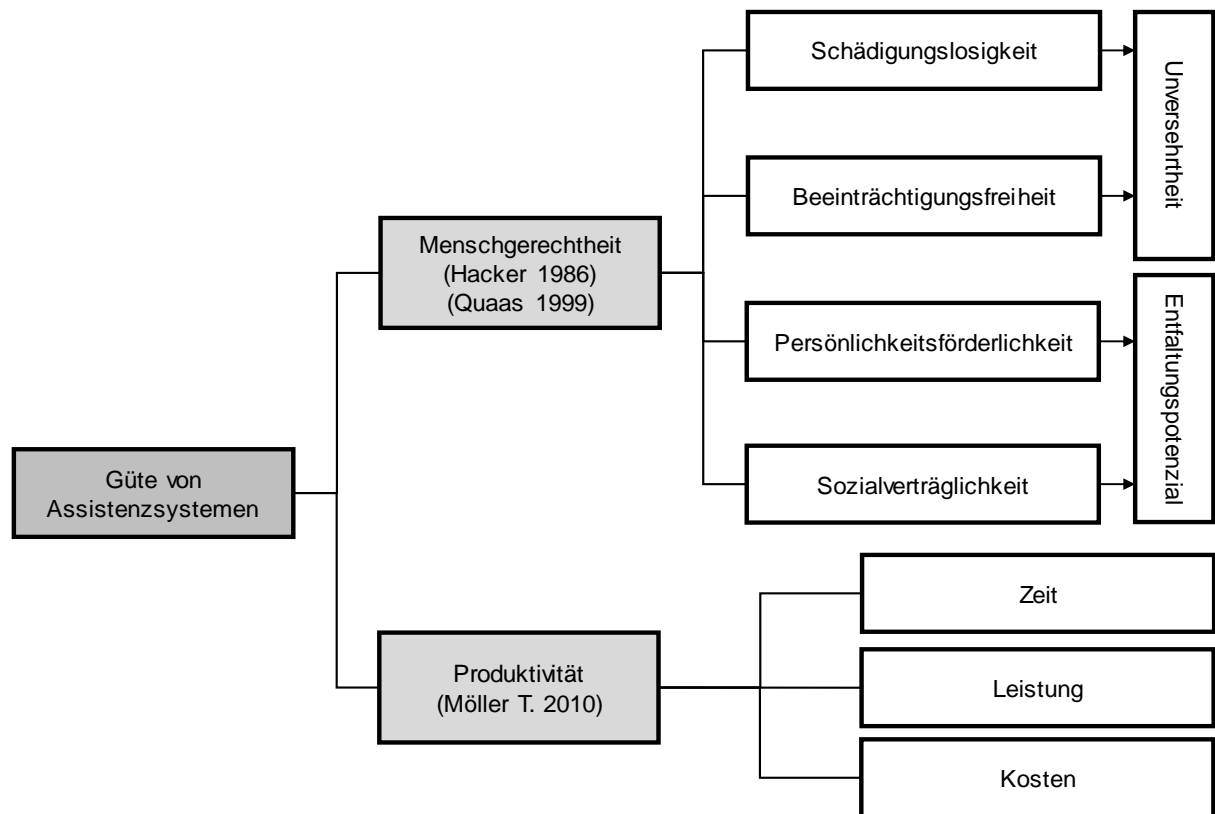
Güte von Assistenzsystemen

Menschgerechtheit
(Hacker 1986)
(Quaas 1999)

Schädigungslosigkeit

Beeinträchtigungsfreiheit

Unversehrtheit

Persönlichkeitsförderlichkeit

Sozialverträglichkeit

Entfaltungspotenzial

Produktivität
(Möller T. 2010)

Zeit

Leistung

Kosten